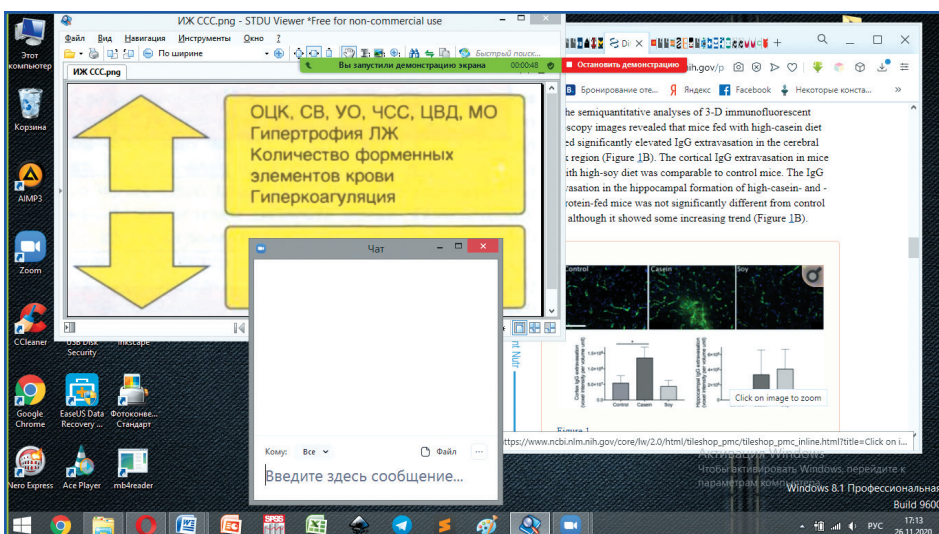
Этот компьютер

Корзина

AIMP3

Zoom

CCleaner

USB Disk Security

Inkscape

Google Chrome

EaseUS Data Recovery ...

Фотоконве... Стандарт

Nero Express

Ace Player

mb4reader

ИЖ ССС.png - STDU Viewer *Free for non-commercial use

Файл Вид Навигация Инструменты Окно ?

По ширине

Быстрый поиск

Вы запустили демонстрацию экрана 00:00:45

Остановить демонстрацию

ИЖ ССС.png

ОЦК, СВ, УО, ЧСС, ЦВД, МО
Гипертрофия ЛЖ
Количество форменных элементов крови
Гиперкоагуляция

Чат

Кому: Все

Файл

Введите здесь сообщение...

nih.gov/p

Бронирование оте...

Яндекс

Facebook

Некоторые конста...

he semiquantitative analyses of 3-D immunofluorescent scopy images revealed that mice fed with high-casein diet ed significantly elevated IgG extravasation in the cerebral x region (Figure 1B). The cortical IgG extravasation in mice ith high-soy diet was comparable to control mice. The IgG rasation in the hippocampal formation of high-casein- and - rotein-fed mice was not significantly different from control although it showed some increasing trend (Figure 1B).

Control Casein Soy

Control Casein Soy

Click on image to zoom

Figure 1

https://www.ncbi.nlm.nih.gov/core/lw/2.0/html/tileshop_pmc/tileshop_pmc_inline.html?title=Click on i...

Активация Windows
Чтобы активировать Windows, перейдите к параметрам компьютера.

Windows 8.1 Профессиональная
Build 9600

РУС 17:13 26.11.2020